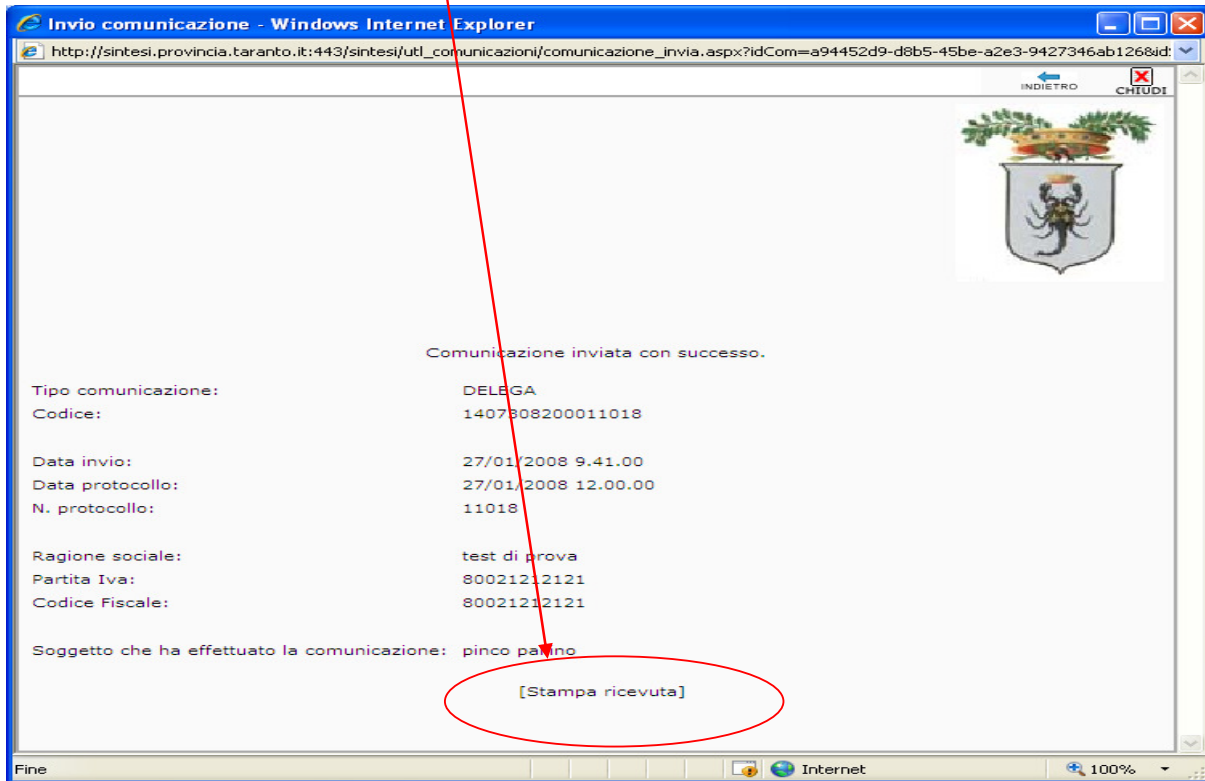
Invio comunicazione - Windows Internet Explorer

http://sintesi.provincia.taranto.it:443/sintesi/utl_comunicazioni/comunicazione_invia.aspx?idCom=a94452d9-d8b5-45be-a2e3-9427346ab126&id:

INDIETRO CHIUDI

Comunicazione inviata con successo.

| | |
|---|---|
| Tipo comunicazione: | DELEGA |
| Codice: | 140708200011018 |
| Data invio: | 27/01/2008 9.41.00 |
| Data protocollo: | 27/01/2008 12.00.00 |
| N. protocollo: | 11018 |
| Ragione sociale: | test di prova |
| Partita Iva: | 80021212121 |
| Codice Fiscale: | 80021212121 |
| Soggetto che ha effettuato la comunicazione: | pinco pallino |

[Stampa ricevuta]

Fine Internet 100%